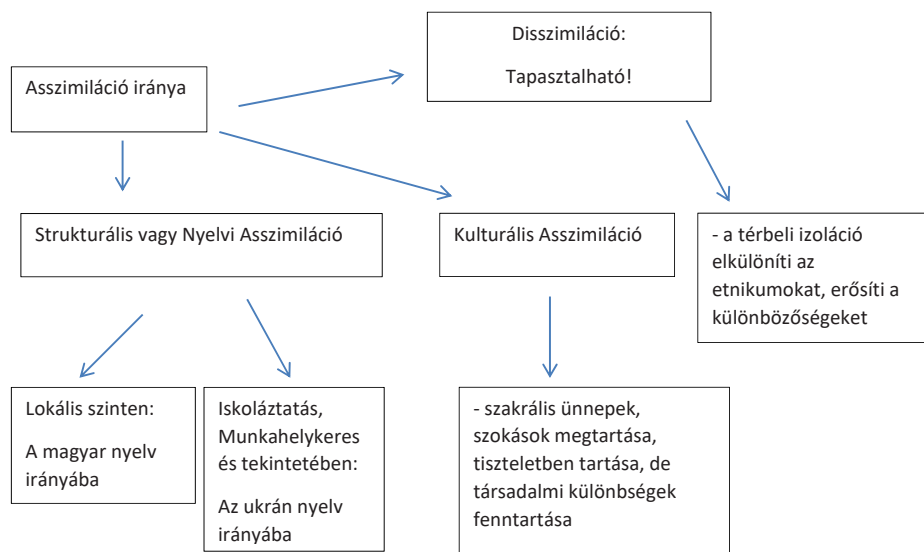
Asszimiláció iránya

Disszimiláció:

Tapasztalható!

Strukturális vagy Nyelvi Asszimiláció

Kulturális Asszimiláció

- a térbeli izoláció elkülöníti az etnikumokat, erősíti a különbözőségeket

Lokális szinten:

A magyar nyelv irányába

Iskoláztatás, Munkahelykeres és tekintetében:

Az ukrán nyelv irányába

- szakrális ünnepek, szokások megtartása, tiszteletben tartása, de társadalmi különbségek fenntartása